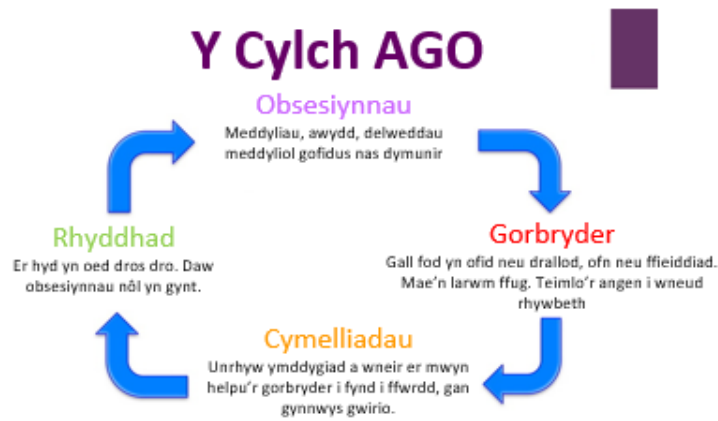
Y Cylch AGO

Obsesiynnau
Meddyliau, awydd, delweddau meddyliol gofidus nas dymunir

Gorbryder
Gall fod yn ofid neu drallod, ofn neu ffieiddiad. Mae'n larwm ffug. Teimlo'r angen i wneud rhywbeth

Cymelliadau
Unrhyw ymddygiad a wneir er mwyn helpu'r gorbryder i fynd i ffwrdd, gan gynnwys gwirio.

Rhyddhad
Er hyd yn oed dros dro. Daw obsesiynnau nôl yn gynt.